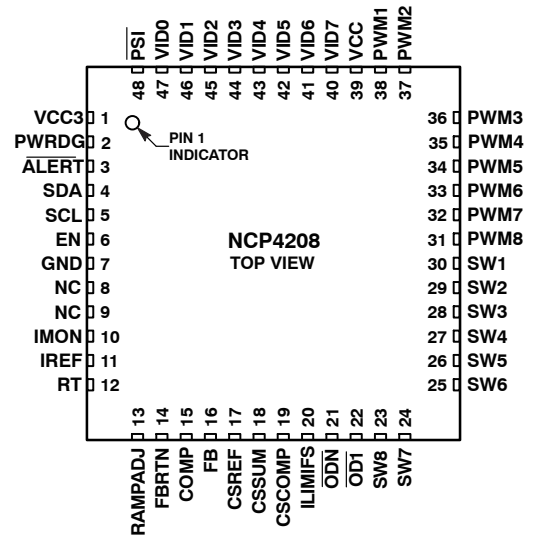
$\overline{PSI}$ 48
VID0 47
VID1 46
VID2 45
VID3 44
VID4 43
VID5 42
VID6 41
VID7 40
VCC 39
PWM1 38
PWM2 37

VCC3 1
PWRDG 2
$\overline{ALERT}$ 3
SDA 4
SCL 5
EN 6
GND 7
NC 8
NC 9
IMON 10
IREF 11
RT 12

PIN 1 INDICATOR

NCP4208
TOP VIEW

36 PWM3
35 PWM4
34 PWM5
33 PWM6
32 PWM7
31 PWM8
30 SW1
29 SW2
28 SW3
27 SW4
26 SW5
25 SW6

13 RAMPADJ
14 FBRTN
15 COMP
16 FB
17 CSREF
18 CSSUM
19 CSCOMP
20 ILIMIFS
21 $\overline{ODN}$
22 $\overline{OD1}$
23 SW8
24 SW7